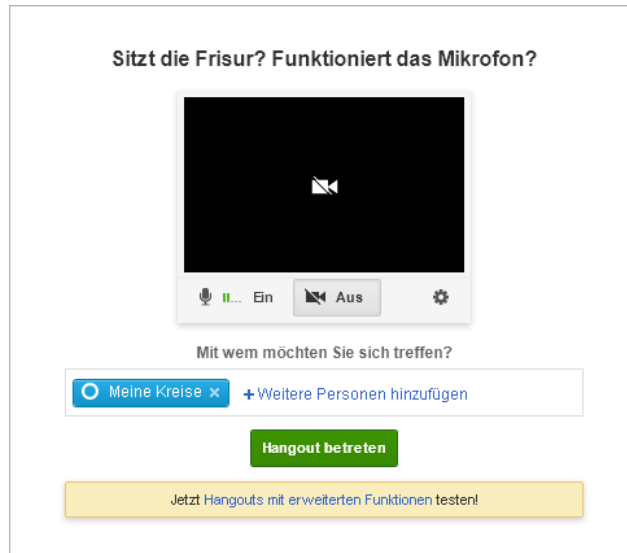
Sitzt die Frisur? Funktioniert das Mikrofon?

Ein

Aus

Mit wem möchten Sie sich treffen?

Meine Kreise ×

+ Weitere Personen hinzufügen

Hangout betreten

Jetzt Hangouts mit erweiterten Funktionen testen!